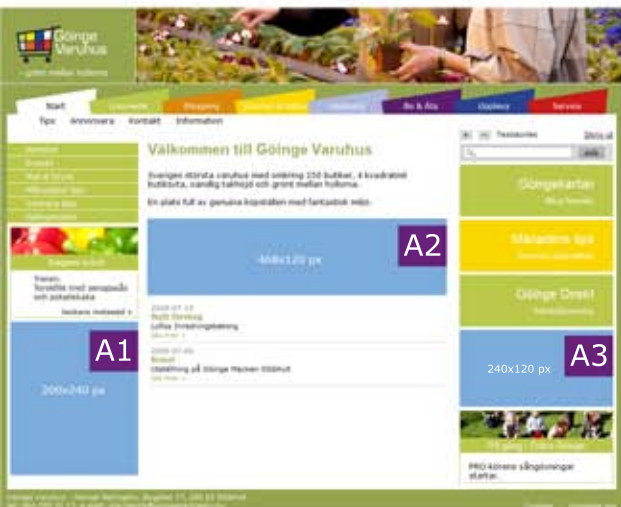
Göinge Varuhus

- grönt mellan hyllorna

Start

Tips Annonsera Kontakt Information

Välkommen till Göinge Varuhus

Sveriges största varuhus med omkring 150 butiker, 4 kvadratmil butiksyta, oändlig takhöjd och grönt mellan hyllorna.

En plats full av genuina köpställen med fantastisk miljö.

A2

468x120 px

A1

200x240 px

A3

240x120 px

Göingekartan

Månadens tips

Göinge Direkt

Dagens Schott

Smultronställen i sommar

Tirsam
Torsdölle med persapsido och potatiskaka

Nästa motsedd »

2008-07-12
Lufssa Inrednings bakning

Läs mer »

2008-07-06
Utställning på Göinge Museet Stödrnut

Läs mer »

PRO-körens sångövningar startar

Sök